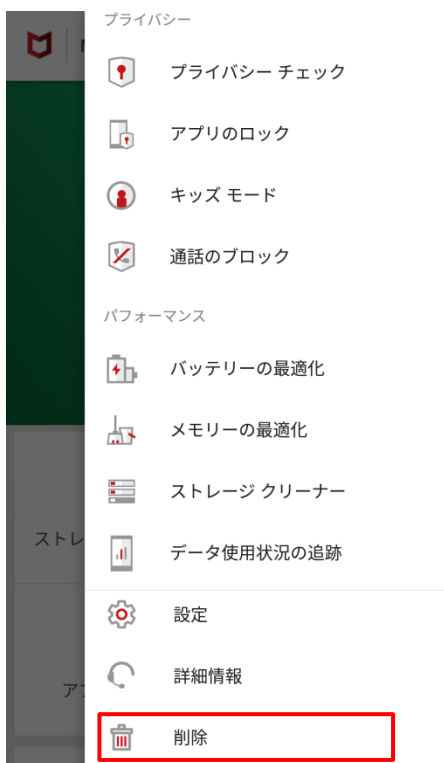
プライバシー

プライバシー チェック

アプリのロック

キッズ モード

通話のブロック

パフォーマンス

バッテリーの最適化

メモリーの最適化

ストレージ クリーナー

データ使用状況の追跡

設定

詳細情報

削除